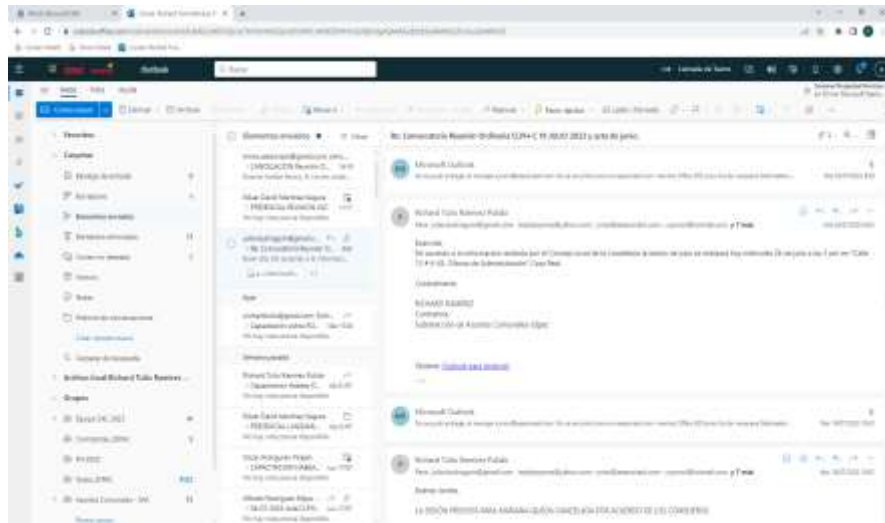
Outlook

Elementos enviados

Re: Convocatoria Reunión Ordinaria CUM-C 19.08.07.2022 y acta de junio

Microsoft Outlook

Richard Tulio Ramirez Pulido

Buenos días

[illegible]

Cordialmente

RICHARD RAMIREZ
Contratista
Subdirección de Asuntos Comunales Idpac

Obtener Outlook para Android

Microsoft Outlook

Richard Tulio Ramirez Pulido

Buenos tardes

LA SESIÓN PREVISTA PARA MAÑANA QUEDA CANCELADA POR ACUERDO DE LOS CONSEJEROS

Favoritos

Carpetas

Bandeja de entrada

Borradores

Elementos enviados

Elementos eliminados

Correo no deseado

Archivo

Notas

Grupos